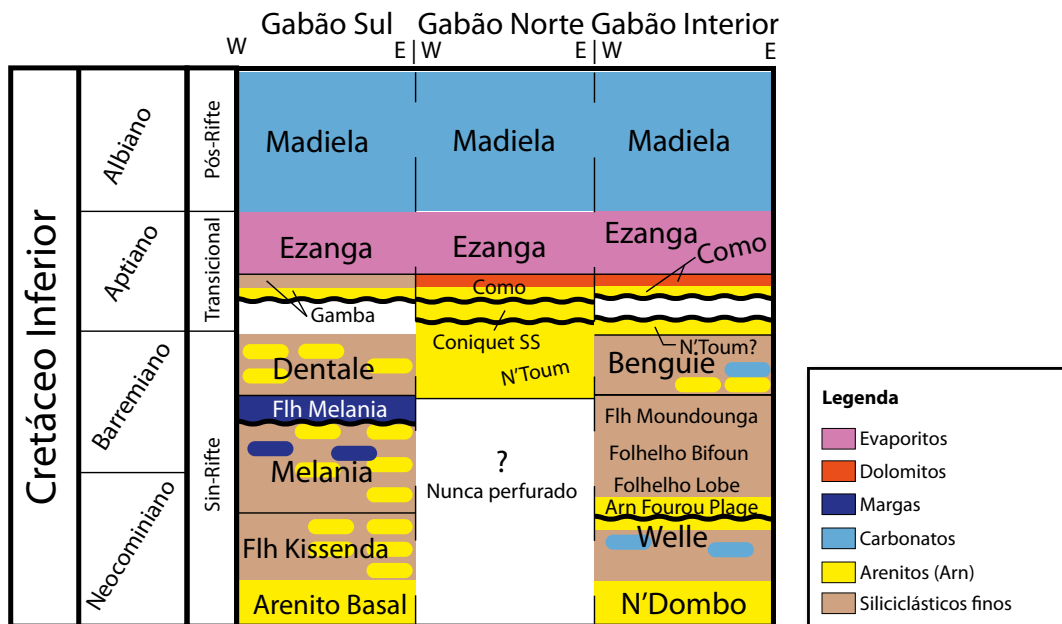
Gabão Sul | Gabão Norte | Gabão Interior
W E | W E | W E

| Cretáceo Inferior | | Gabão Sul | Gabão Norte | Gabão Interior |
|---|---|---|---|---|
| Albiano | Pós-Rifte | Madiela | Madiela | Madiela |
| Aptiano | Transicional | Ezanga<br>Gamba | Ezanga<br>Como<br>Coniquet SS | Ezanga<br>Como<br>N'Toum? |
| Barremiano | Sin-Rifte | Dentale<br>Flh Melania<br>Melania | N'Toum<br>?<br>Nunca perfurado | Benguie<br>Flh Moundounga<br>Folhelho Bifoun<br>Folhelho Lobe |
| Neocominiano | | Flh Kissenda<br>Arenito Basal | | Arn Fourou Plage<br>Welle<br>N'Dombo |

Legenda
Evaporitos
Dolomitos
Margas
Carbonatos
Arenitos (Arn)
Siliciclásticos finos